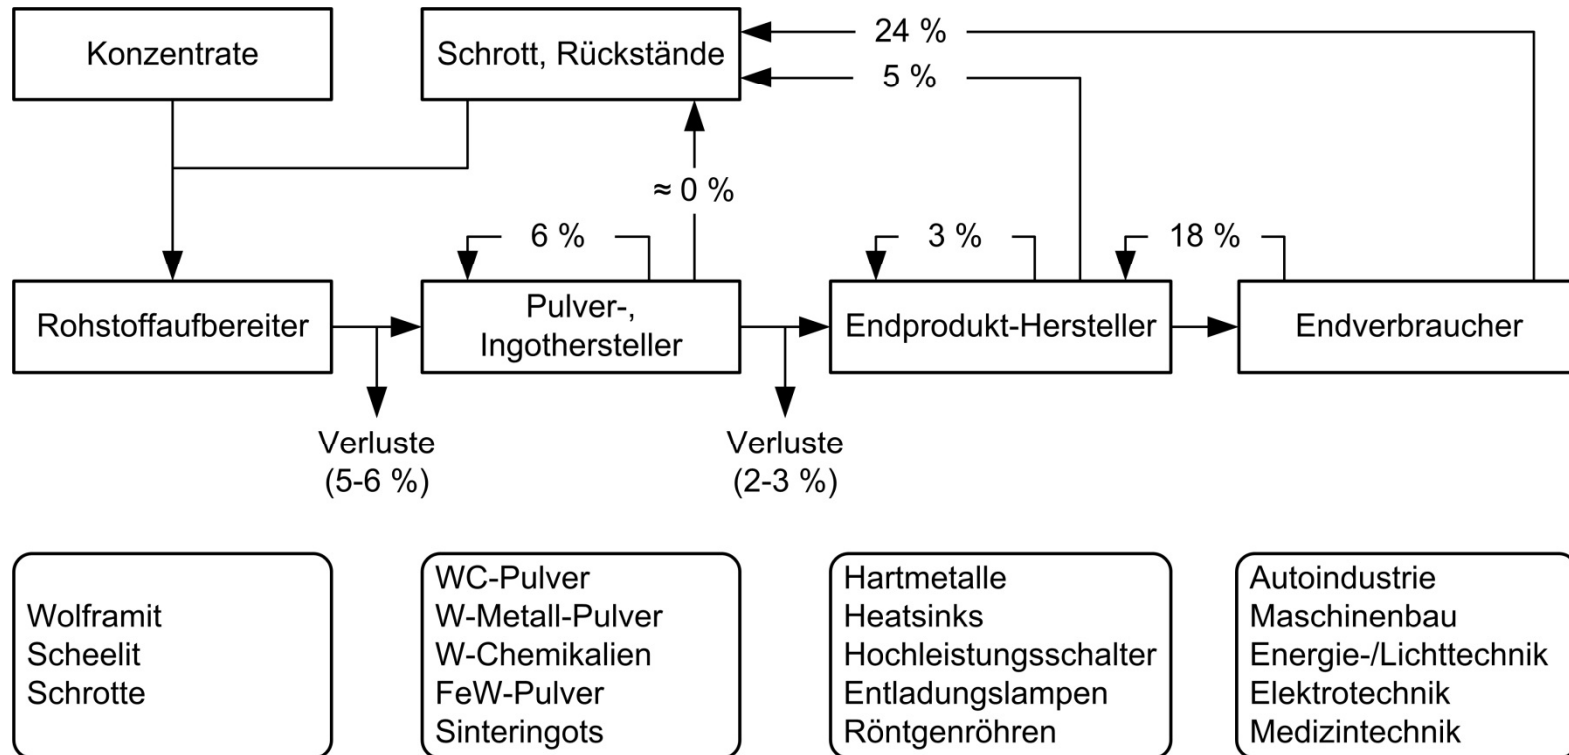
Konzentrate

Schrott, Rückstände

24 %

5 %

≈ 0 %

6 %

3 %

18 %

Rohstoffaufbereiter

Pulver-, Ingothersteller

Endprodukt-Hersteller

Endverbraucher

Verluste (5-6 %)

Verluste (2-3 %)

Wolframit
Scheelit
Schrotte

WC-Pulver
W-Metall-Pulver
W-Chemikalien
FeW-Pulver
Sinteringots

Hartmetalle
Heatsinks
Hochleistungsschalter
Entladungslampen
Röntgenröhren

Autoindustrie
Maschinenbau
Energie-/Lichttechnik
Elektrotechnik
Medizintechnik